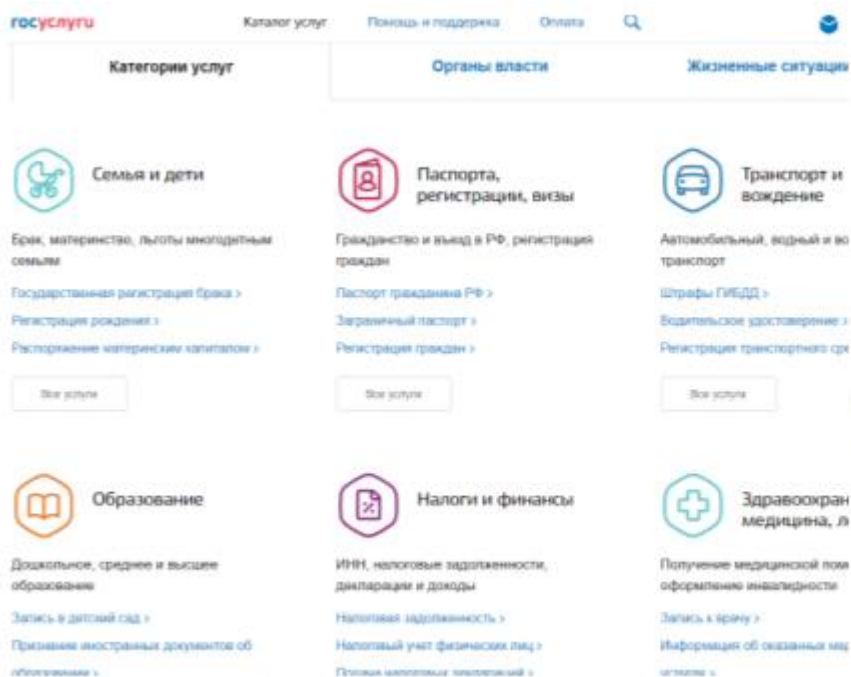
госуслуги Каталог услуг Помощь и поддержка Оплата

Категории услуг | Органы власти | Жизненные ситуации

Семья и дети

Брак, материнство, льготы многодетным семьям

Государственная регистрация брака >

Регистрация рождения >

Распоряжение материнским капиталом >

Все услуги

Паспорта, регистрации, визы

Гражданство и въезд в РФ, регистрация граждан

Паспорт гражданина РФ >

Заграничный паспорт >

Регистрация граждан >

Все услуги

Транспорт и вождение

Автомобильный, водный и во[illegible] транспорт

Штрафы ГИБДД >

Водительское удостоверение >

Регистрация транспортного сре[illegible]

Все услуги

Образование

Дошкольное, среднее и высшее образование

Запись в детский сад >

Признание иностранных документов об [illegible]

Налоги и финансы

ИНН, налоговые задолженности, декларации и доходы

Налоговая задолженность >

Налоговый учет физических лиц >

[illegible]

Здравоохран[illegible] медицина, л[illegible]

Получение медицинской пом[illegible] оформление инвалидности

Запись к врачу >

Информация об оказанных ме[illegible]

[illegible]